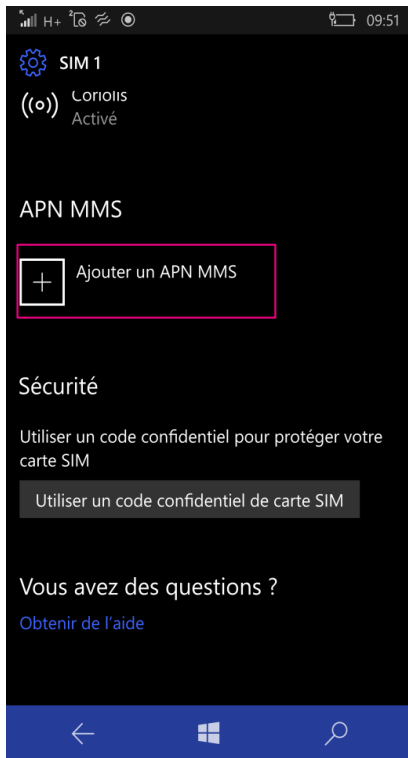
H+ 09:51

SIM 1

Coriolis
Activé

APN MMS

Ajouter un APN MMS

Sécurité

Utiliser un code confidentiel pour protéger votre carte SIM

Utiliser un code confidentiel de carte SIM

Vous avez des questions ?

Obtenir de l'aide